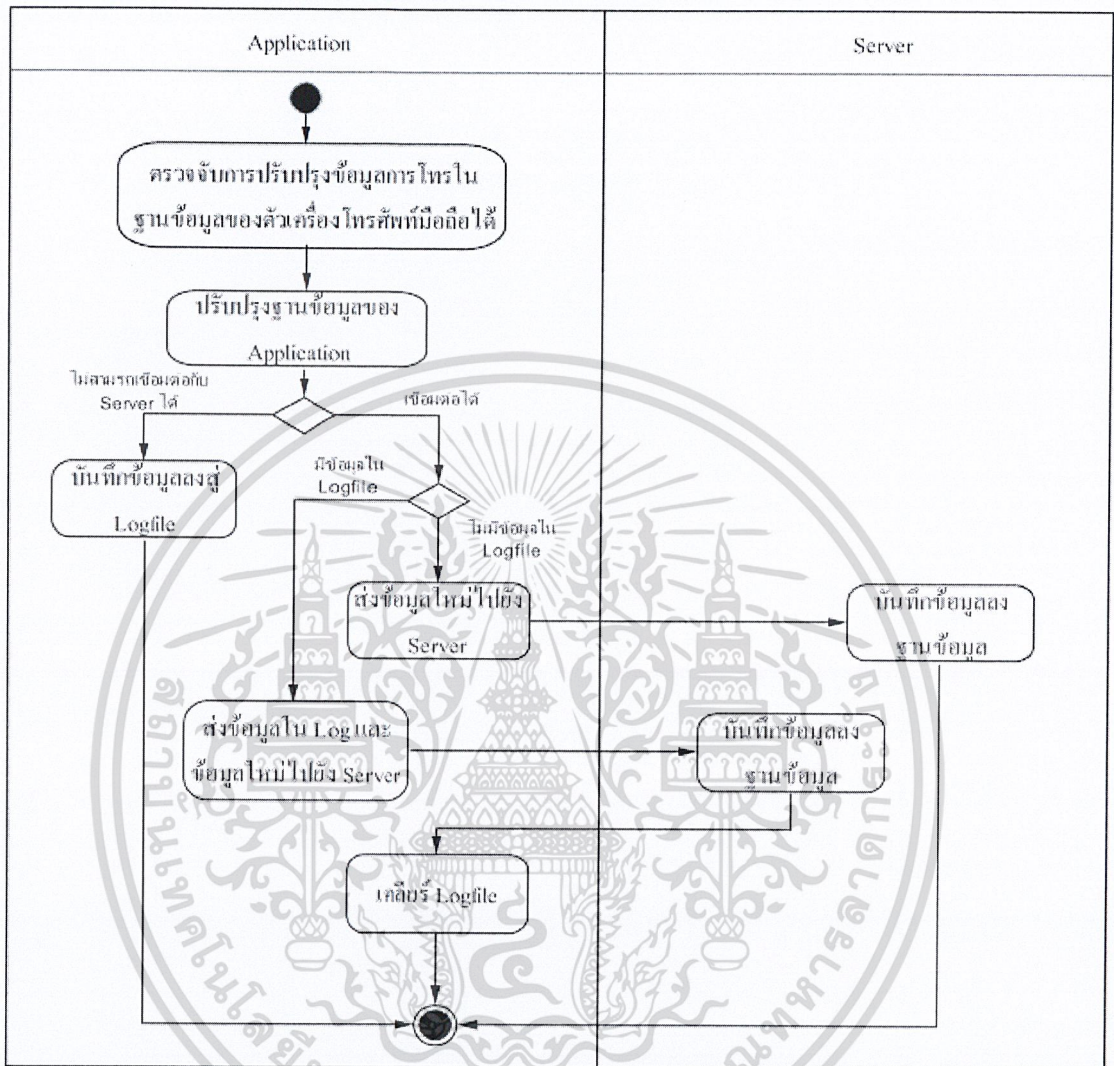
| Application | Server |
|---|---|

ตรวจจับการปรับปรุงข้อมูลการโทรในฐานข้อมูลของตัวเครื่องโทรศัพท์มือถือได้

ปรับปรุงฐานข้อมูลของ Application

ไม่สามารถเชื่อมต่อกับ Server ได้

เชื่อมต่อได้

บันทึกข้อมูลลงสู่ Logfile

มีข้อมูลใน Logfile

ไม่มีข้อมูลใน Logfile

ส่งข้อมูลใหม่ไปยัง Server

บันทึกข้อมูลลงฐานข้อมูล

ส่งข้อมูลใน Log และข้อมูลใหม่ไปยัง Server

บันทึกข้อมูลลงฐานข้อมูล

เคลียร์ Logfile